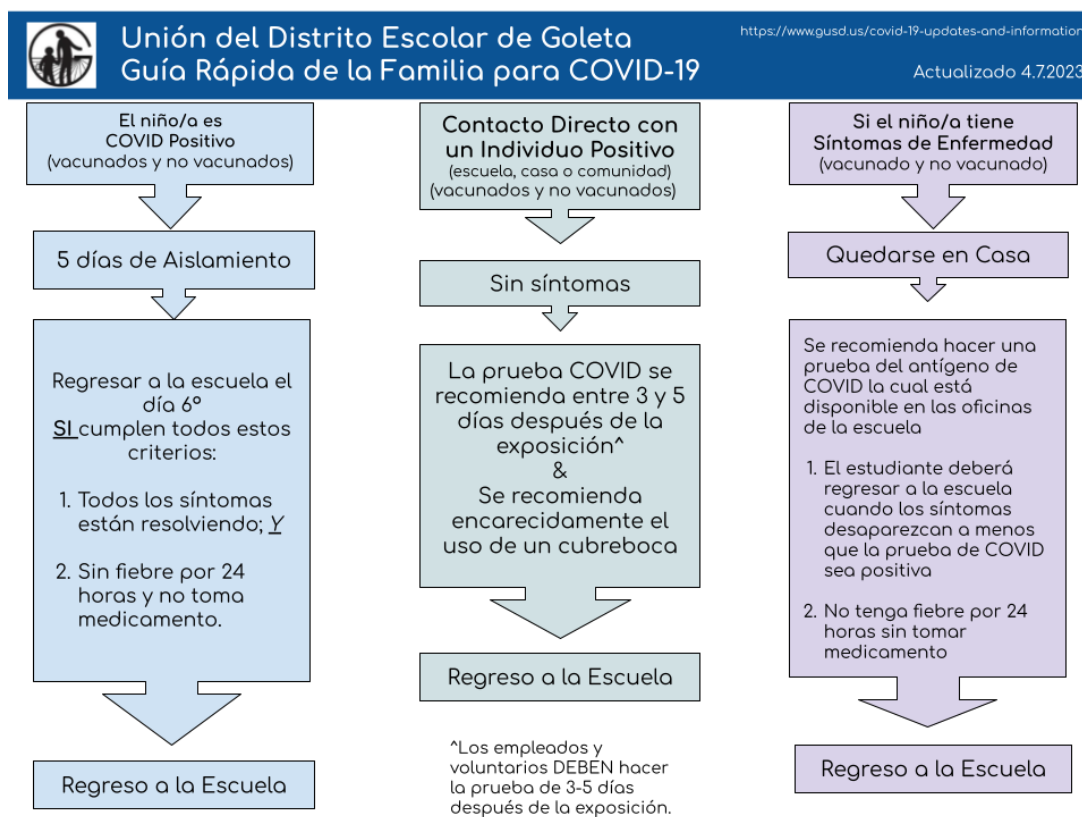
Unión del Distrito Escolar de Goleta
Guía Rápida de la Familia para COVID-19

https://www.gusd.us/covid-19-updates-and-information

Actualizado 4.7.2023

El niño/a es COVID Positivo (vacunados y no vacunados)

5 días de Aislamiento

Regresar a la escuela el día 6º SI cumplen todos estos criterios:

1. Todos los síntomas están resolviendo; Y

2. Sin fiebre por 24 horas y no toma medicamento.

Regreso a la Escuela

Contacto Directo con un Individuo Positivo
(escuela, casa o comunidad)
(vacunados y no vacunados)

Sin síntomas

La prueba COVID se recomienda entre 3 y 5 días después de la exposición^
&
Se recomienda encarecidamente el uso de un cubreboca

Regreso a la Escuela

^Los empleados y voluntarios DEBEN hacer la prueba de 3-5 días después de la exposición.

Si el niño/a tiene Síntomas de Enfermedad (vacunado y no vacunado)

Quedarse en Casa

Se recomienda hacer una prueba del antígeno de COVID la cual está disponible en las oficinas de la escuela

1. El estudiante deberá regresar a la escuela cuando los síntomas desaparezcan a menos que la prueba de COVID sea positiva

2. No tenga fiebre por 24 horas sin tomar medicamento

Regreso a la Escuela